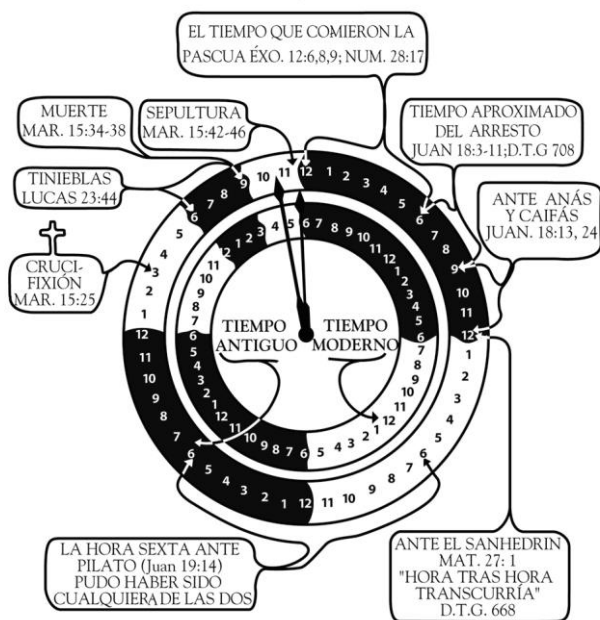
EL TIEMPO QUE COMIERON LA PASCUA ÉXO. 12:6,8,9; NUM. 28:17

MUERTE MAR. 15:34-38

SEPULTURA MAR. 15:42-46

TIEMPO APROXIMADO DEL ARRESTO JUAN 18:3-11;D.T.G 708

TINIEBLAS LUCAS 23:44

ANTE ANÁS Y CAIFÁS JUAN. 18:13, 24

CRUCI-FIXIÓN MAR. 15:25

TIEMPO ANTIGUO

TIEMPO MODERNO

10 11 12 1 2 3 4 5 6 7 8 9 10 11 12 1 2 3 4 5 6 7 8 9 10 11 12 1 2 3 4 5 6 7 8 9 10 11 12 1 2 3 4 5 6 7 8 9

2 3 4 5 6 7 8 9 10 11 12 1 2 3 4 5 6 7 8 9 10 11 12 1 2 3 4 5 6 7 8 9 10 11 12 1 2 3 4 5 6 7 8 9 10 11 12 1

LA HORA SEXTA ANTE PILATO (Juan 19:14) PUDO HABER SIDO CUALQUIERA DE LAS DOS

ANTE EL SANHEDRIN MAT. 27: 1 "HORA TRAS HORA TRANSCURRÍA" D.T.G. 668